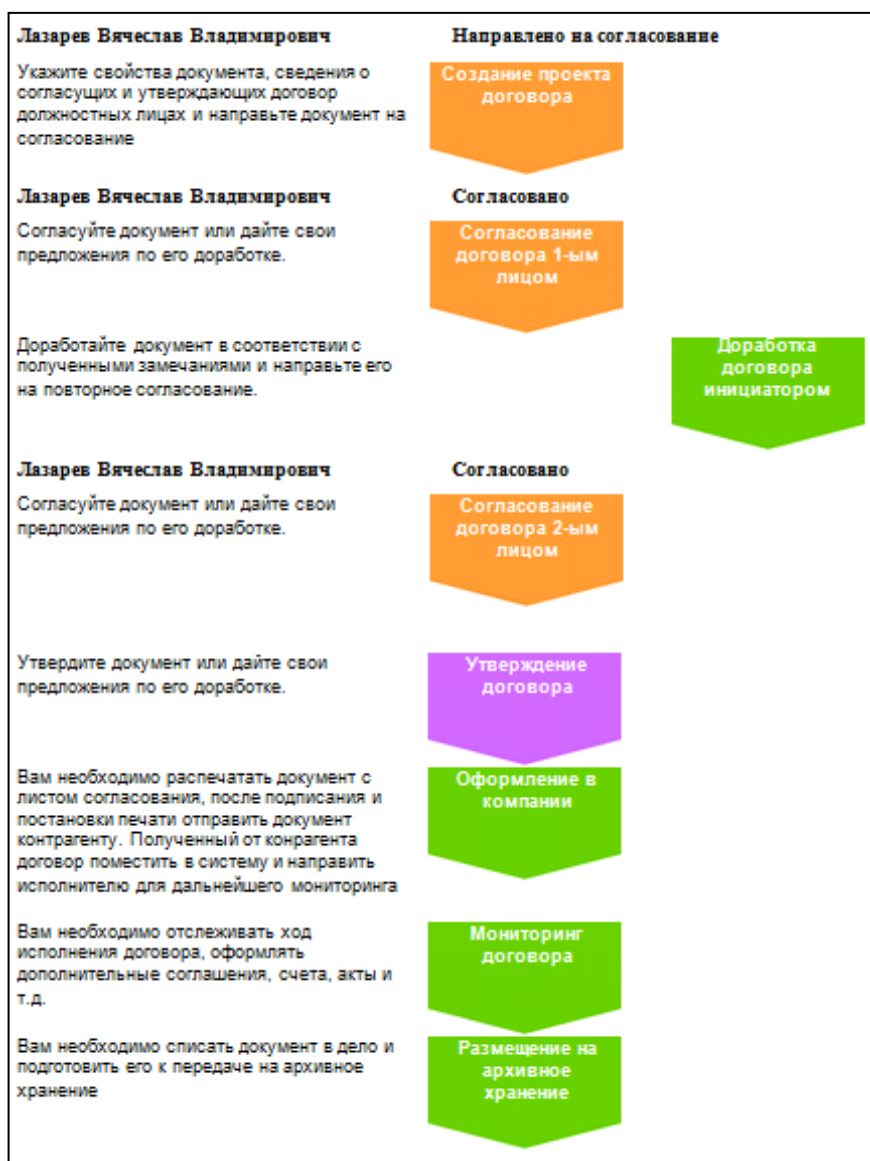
Лазарев Вячеслав Владимирович

Направлено на согласование

Укажите свойства документа, сведения о согласущих и утверждающих договор должностных лицах и направьте документ на согласование

Создание проекта договора

Лазарев Вячеслав Владимирович

Согласовано

Согласуйте документ или дайте свои предложения по его доработке.

Согласование договора 1-ым лицом

Доработайте документ в соответствии с полученными замечаниями и направьте его на повторное согласование.

Доработка договора инициатором

Лазарев Вячеслав Владимирович

Согласовано

Согласуйте документ или дайте свои предложения по его доработке.

Согласование договора 2-ым лицом

Утвердите документ или дайте свои предложения по его доработке.

Утверждение договора

Вам необходимо распечатать документ с листом согласования, после подписания и постановки печати отправить документ контрагенту. Полученный от конрагента договор поместить в систему и направить исполнителю для дальнейшего мониторинга

Оформление в компании

Вам необходимо отслеживать ход исполнения договора, оформлять дополнительные соглашения, счета, акты и т.д.

Мониторинг договора

Вам необходимо списать документ в дело и подготовить его к передаче на архивное хранение

Размещение на архивное хранение